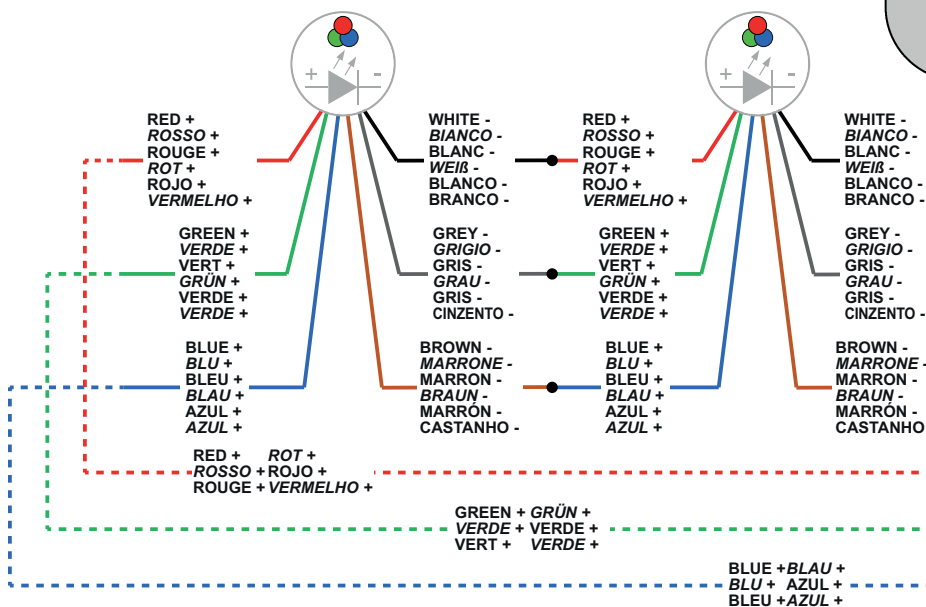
RED +
ROSSO +
ROUGE +
ROT +
ROJO +
VERMELHO +

WHITE -
BIANCO -
BLANC -
WEIß -
BLANCO -
BRANCO -

RED +
ROSSO +
ROUGE +
ROT +
ROJO +
VERMELHO +

WHITE -
BIANCO -
BLANC -
WEIß -
BLANCO -
BRANCO -

GREEN +
VERDE +
VERT +
GRÜN +
VERDE +
VERDE +

GREY -
GRIGIO -
GRIS -
GRAU -
GRIS -
CINZENTO -

GREEN +
VERDE +
VERT +
GRÜN +
VERDE +
VERDE +

GREY -
GRIGIO -
GRIS -
GRAU -
GRIS -
CINZENTO -

BLUE +
BLU +
BLEU +
BLAU +
AZUL +
AZUL +

BROWN -
MARRONE -
MARRON -
BRAUN -
MARRÓN -
CASTANHO -

BLUE +
BLU +
BLEU +
BLAU +
AZUL +
AZUL +

BROWN -
MARRONE -
MARRON -
BRAUN -
MARRÓN -
CASTANHO -

RED + ROT +
ROSSO + ROJO +
ROUGE + VERMELHO +

GREEN + GRÜN +
VERDE + VERDE +
VERT + VERDE +

BLUE + BLAU +
BLU + AZUL +
BLEU + AZUL +